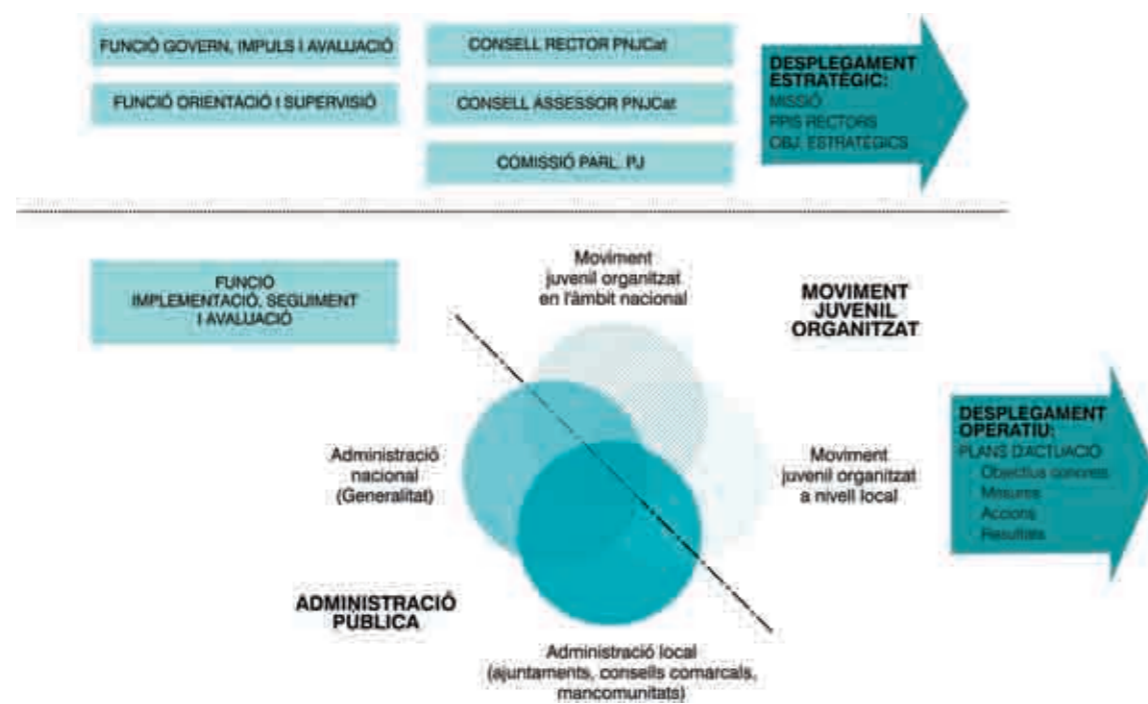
FUNCIÓ GOVERN, IMPULS I AVALUACIÓ

FUNCIÓ ORIENTACIÓ I SUPERVISIÓ

CONSELL RECTOR PNJCat

CONSELL ASSESSOR PNJCat

COMISSIÓ PARL. PJ

DESPLEGAMENT ESTRATÈGIC:
MISSIÓ
PPIS RECTORS
OBJ. ESTRATÈGICS

FUNCIÓ IMPLEMENTACIÓ, SEGUIMENT I AVALUACIÓ

Moviment juvenil organitzat en l'àmbit nacional

MOVIMENT JUVENIL ORGANITZAT

Administració nacional (Generalitat)

Moviment juvenil organitzat a nivell local

DESPLEGAMENT OPERATIU:
PLANS D'ACTUACIÓ
Objectius concrets
Mesures
Accions
Resultats

ADMINISTRACIÓ PÚBLICA

Administració local (ajuntaments, consells comarcals, mancomunitats)